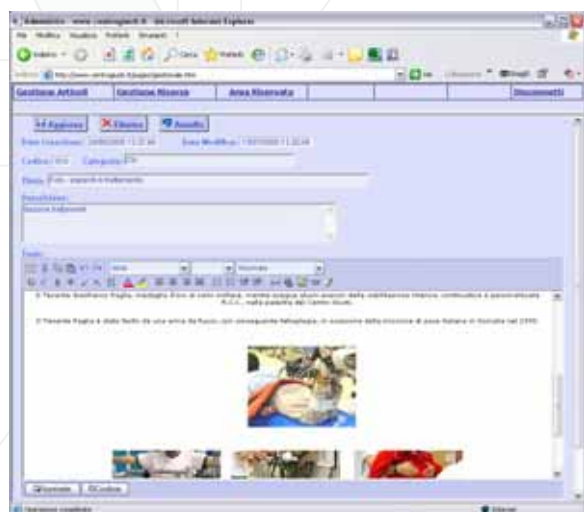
Administra - www.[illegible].it - Microsoft Internet Explorer

File Modifica Visualizza Preferiti Strumenti ?

Indietro Cerca Preferiti

Indirizzo http://www.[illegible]/pagine/gestione.htm Vai Collegamenti Google

Gestione Articoli | Gestione Risorse | Area Riservata | Disconnetti

Aggiorna | Elimina | Annulla

Data Creazione: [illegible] Data Modifica: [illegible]

Codice: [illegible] Categoria: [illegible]

Titolo: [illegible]

Descrizione:
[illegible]

Testo:

Il Tenente Gianfranco Paglia, medaglia d'oro al valor militare, mentre svolge alcuni esercizi della riabilitazione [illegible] nella palestra del Centro Studi.

Il Tenente Paglia è stato ferito da una arma da fuoco, con conseguente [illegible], in occasione della missione di pace italiana in Somalia nel 1993.

Sorgente | Codice

Operazione completata | Internet